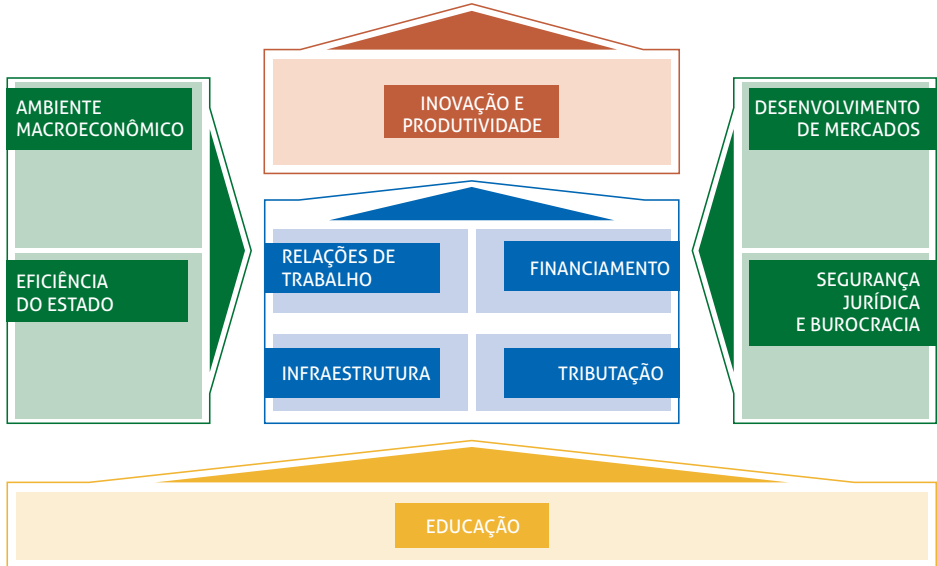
AMBIENTE MACROECONÔMICO

EFICIÊNCIA DO ESTADO

INOVAÇÃO E PRODUTIVIDADE

RELAÇÕES DE TRABALHO

FINANCIAMENTO

INFRAESTRUTURA

TRIBUTAÇÃO

DESENVOLVIMENTO DE MERCADOS

SEGURANÇA JURÍDICA E BUROCRACIA

EDUCAÇÃO